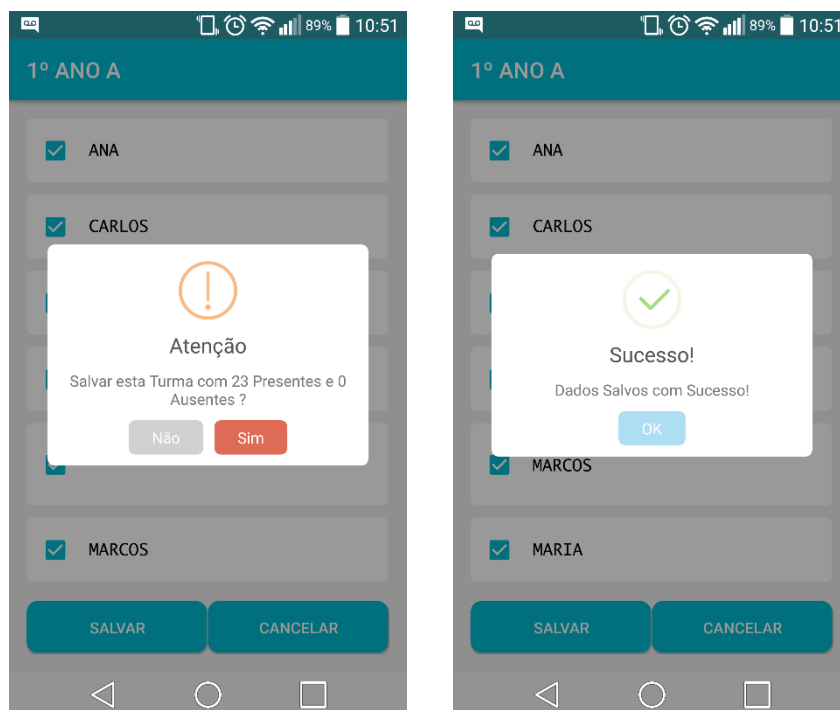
89% 10:51

1º ANO A

ANA

CARLOS

Atenção

Salvar esta Turma com 23 Presentes e 0 Ausentes ?

Não Sim

MARCOS

SALVAR CANCELAR

89% 10:51

1º ANO A

ANA

CARLOS

Sucesso!

Dados Salvos com Sucesso!

OK

MARCOS

MARIA

SALVAR CANCELAR